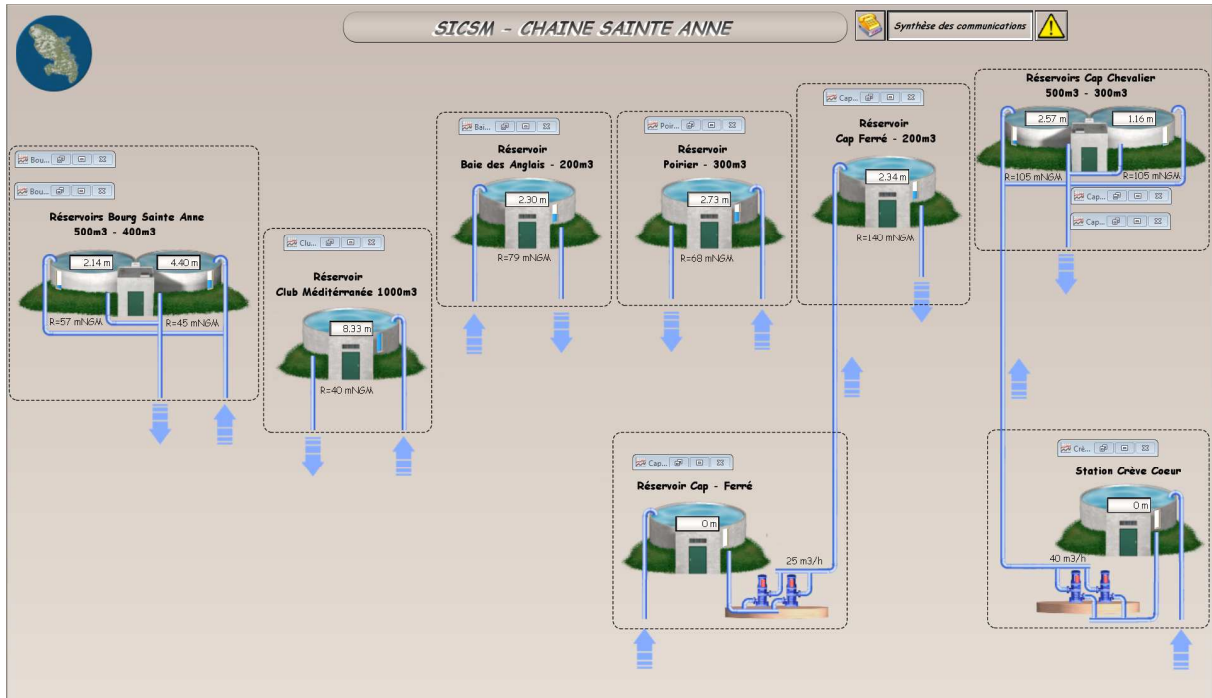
SICSM - CHAINE SAINTE ANNE

Synthèse des communications

Bou...

Bou...

Réservoirs Bourg Sainte Anne
500m3 - 400m3

2.14 m

4.40 m

R=57 mNGM

R=45 mNGM

Clu...

Réservoir
Club Méditérranée 1000m3

8.33 m

R=40 mNGM

Bai...

Réservoir
Baie des Anglais - 200m3

2.30 m

R=79 mNGM

Poi...

Réservoir
Poirier - 300m3

2.73 m

R=68 mNGM

Cap...

Réservoir
Cap Ferré - 200m3

2.34 m

R=140 mNGM

Réservoirs Cap Chevalier
500m3 - 300m3

2.57 m

1.16 m

R=105 mNGM

R=105 mNGM

Cap...

Cap...

Cap...

Réservoir Cap - Ferré

0 m

25 m3/h

Crè...

Station Crève Coeur

0 m

40 m3/h